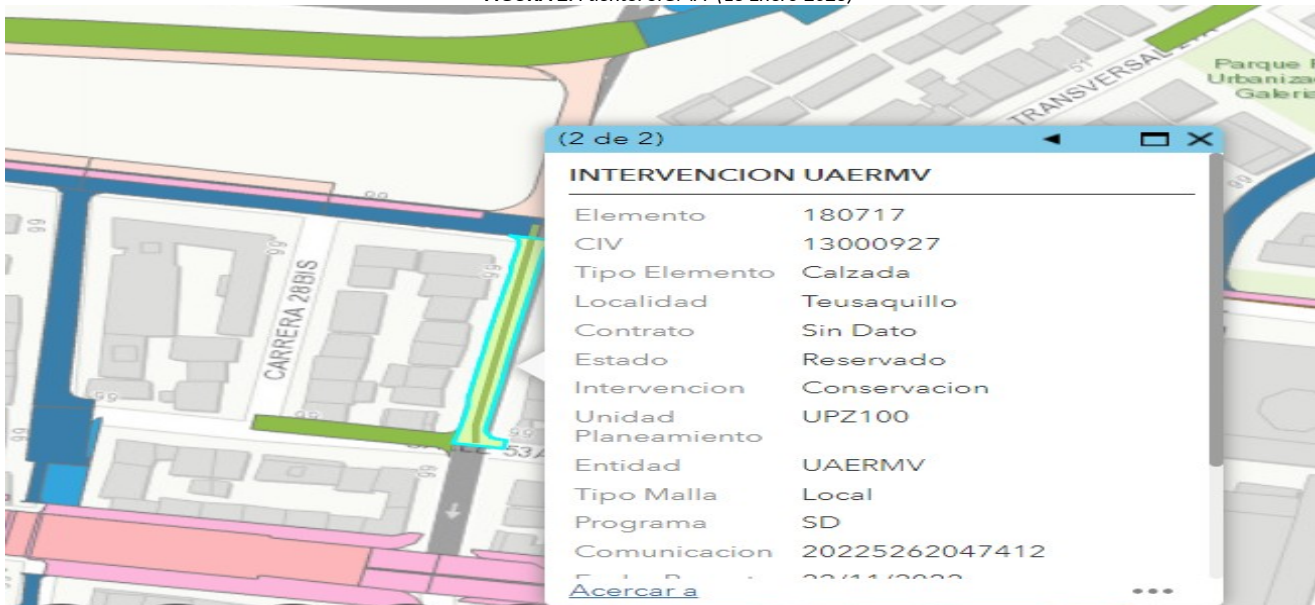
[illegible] (23 enero 2023)

Parque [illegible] Urbaniza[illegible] Galeria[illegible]

TRANSVERSAL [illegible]

CARRERA 28BIS

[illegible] 53A

(2 de 2)

INTERVENCION UAERMV

| | |
|---|---|
| Elemento | 180717 |
| CIV | 13000927 |
| Tipo Elemento | Calzada |
| Localidad | Teusaquillo |
| Contrato | Sin Dato |
| Estado | Reservado |
| Intervencion | Conservacion |
| Unidad Planeamiento | UPZ100 |
| Entidad | UAERMV |
| Tipo Malla | Local |
| Programa | SD |
| Comunicacion | 20225262047412 |
| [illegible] | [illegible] |

Acercar a

...